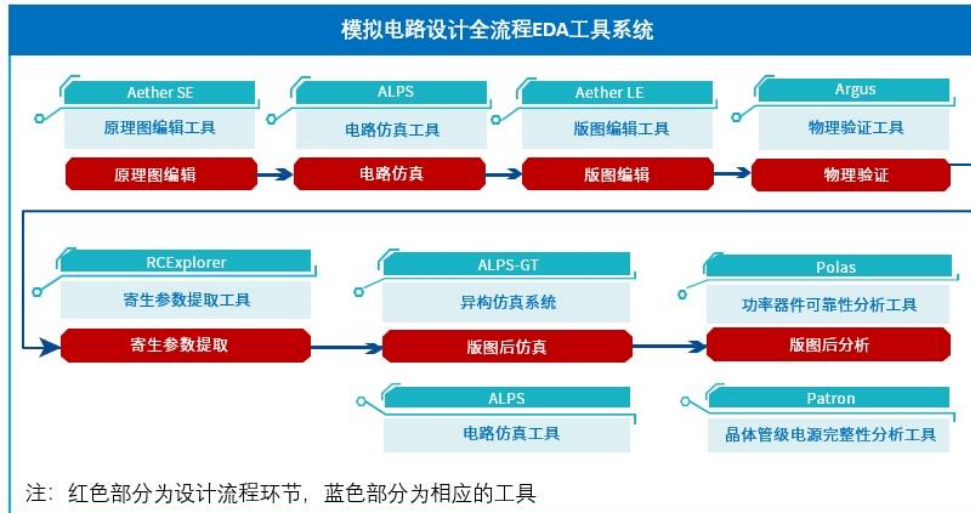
模拟电路设计全流程EDA工具系统

Aether SE
原理图编辑工具
原理图编辑

ALPS
电路仿真工具
电路仿真

Aether LE
版图编辑工具
版图编辑

Argus
物理验证工具
物理验证

RCExplorer
寄生参数提取工具
寄生参数提取

ALPS-GT
异构仿真系统
版图后仿真

ALPS
电路仿真工具

Polas
功率器件可靠性分析工具
版图后分析

Patron
晶体管级电源完整性分析工具

注：红色部分为设计流程环节，蓝色部分为相应的工具